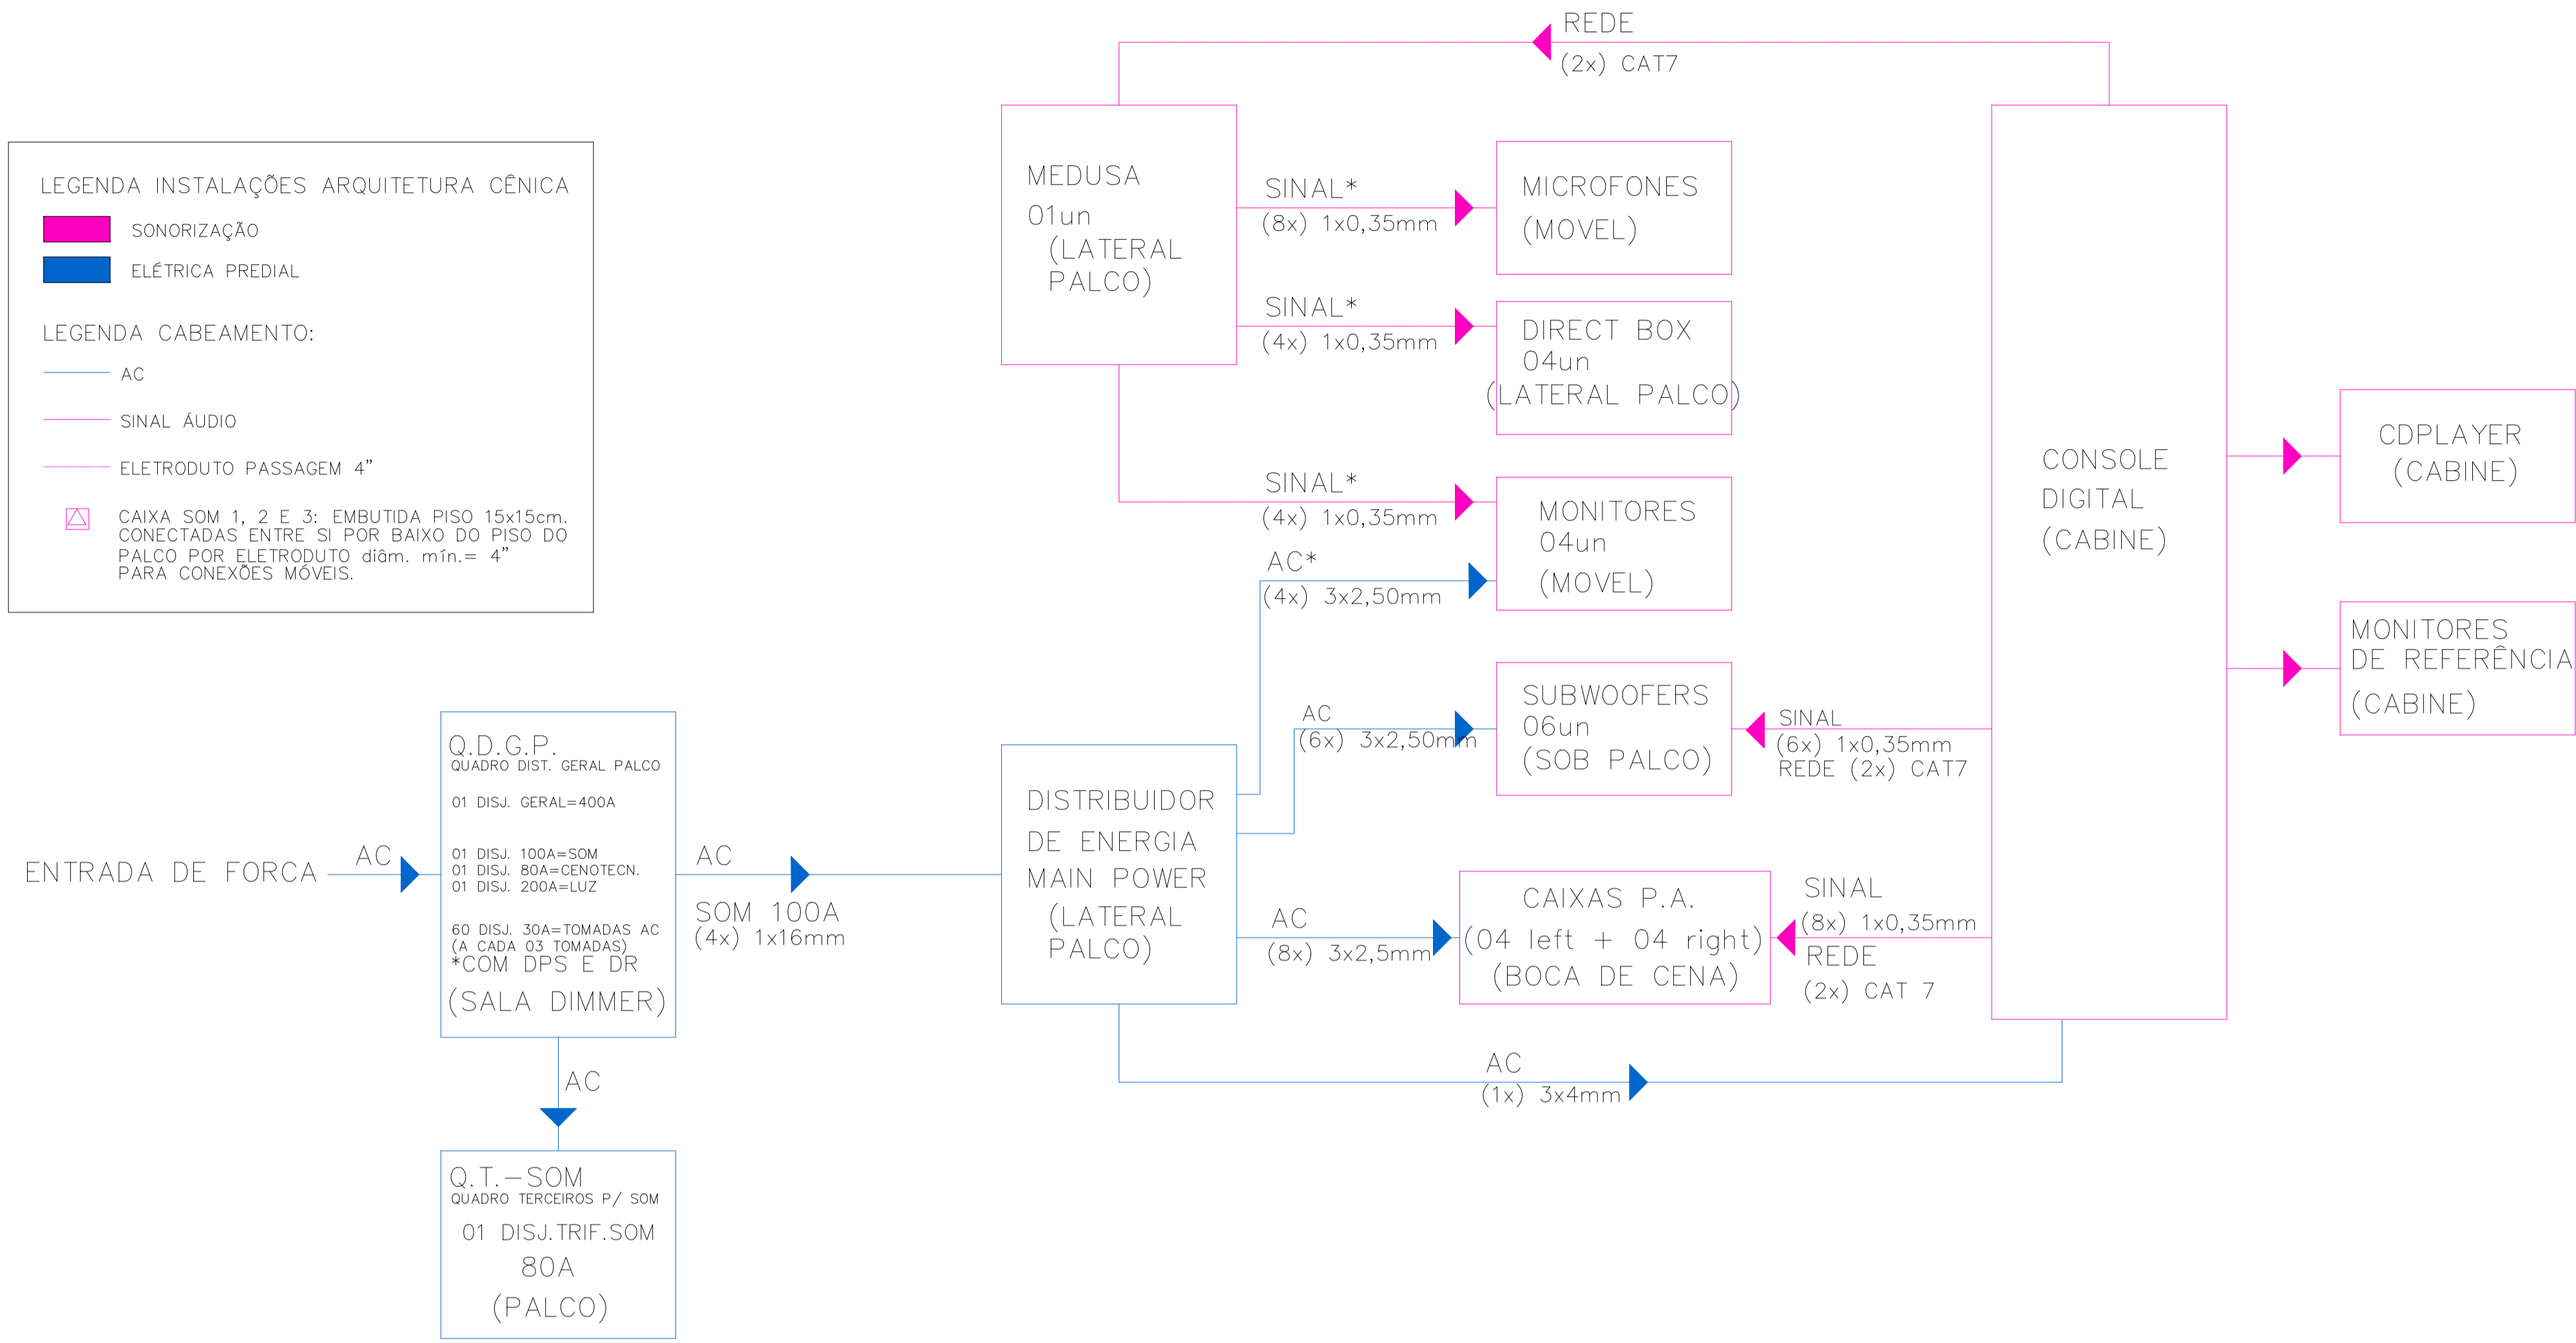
LEGENDA INSTALAÇÕES ARQUITETURA CÊNICA

SONORIZAÇÃO

ELÉTRICA PREDIAL

LEGENDA CABEAMENTO:

AC

SINAL ÁUDIO

ELETRODUTO PASSAGEM 4"

CAIXA SOM 1, 2 E 3: EMBUTIDA PISO 15x15cm. CONECTADAS ENTRE SI POR BAIXO DO PISO DO PALCO POR ELETRODUTO diâm. mín.= 4" PARA CONEXÕES MÓVEIS.

REDE
(2x) CAT7

MEDUSA
01un
(LATERAL PALCO)

SINAL*
(8x) 1x0,35mm

MICROFONES
(MOVEL)

SINAL*
(4x) 1x0,35mm

DIRECT BOX
04un
(LATERAL PALCO)

SINAL*
(4x) 1x0,35mm

MONITORES
04un
(MOVEL)

AC*
(4x) 3x2,50mm

CONSOLE
DIGITAL
(CABINE)

CDPLAYER
(CABINE)

MONITORES
DE REFERÊNCIA
(CABINE)

AC
(6x) 3x2,50mm

SUBWOOFERS
06un
(SOB PALCO)

SINAL
(6x) 1x0,35mm
REDE (2x) CAT7

Q.D.G.P.
QUADRO DIST. GERAL PALCO

01 DISJ. GERAL=400A

01 DISJ. 100A=SOM
01 DISJ. 80A=CENOTECN.
01 DISJ. 200A=LUZ

60 DISJ. 30A=TOMADAS AC
(A CADA 03 TOMADAS)
*COM DPS E DR
(SALA DIMMER)

ENTRADA DE FORCA

AC

AC
SOM 100A
(4x) 1x16mm

DISTRIBUIDOR
DE ENERGIA
MAIN POWER
(LATERAL PALCO)

AC
(8x) 3x2,5mm

CAIXAS P.A.
(04 left + 04 right)
(BOCA DE CENA)

SINAL
(8x) 1x0,35mm
REDE
(2x) CAT 7

AC
(1x) 3x4mm

AC

Q.T.-SOM
QUADRO TERCEIROS P/ SOM
01 DISJ.TRIF.SOM
80A
(PALCO)